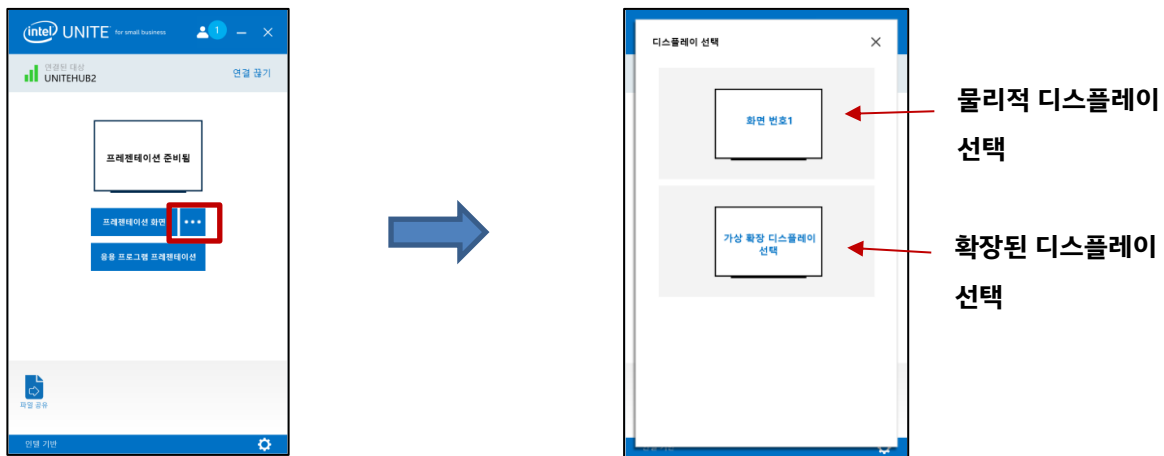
intel UNITE for small business

1

연결된 대상
UNITEHUB2

연결 끊기

프레젠테이션 준비됨

프레젠테이션 화면

•••

응용 프로그램 프레젠테이션

파일 공유

인텔 기반

디스플레이 선택

화면 번호1

가상 확장 디스플레이 선택

물리적 디스플레이 선택

확장된 디스플레이 선택

인텔 기반